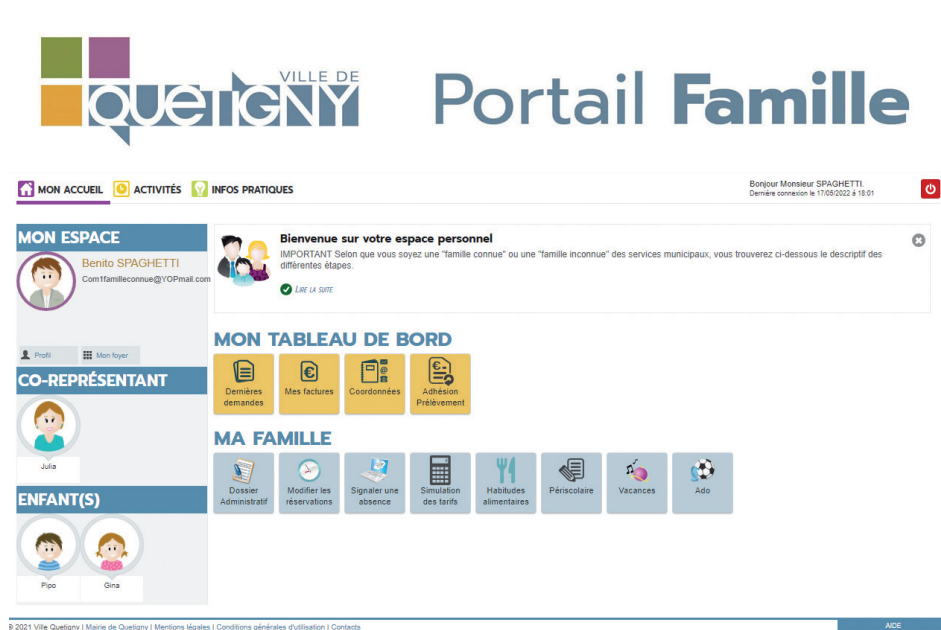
VILLE DE
QUETIGNY

Portail Famille

MON ACCUEIL ACTIVITÉS INFOS PRATIQUES

Bonjour Monsieur SPAGHETTI.
Dernière connexion le 17/05/2022 à 18:01

MON ESPACE

Benito SPAGHETTI
Com1familleconnue@YOPmail.com

Profil Mon foyer

CO-REPRÉSENTANT

Julia

ENFANT(S)

Pipo Gina

Bienvenue sur votre espace personnel

IMPORTANT Selon que vous soyez une "famille connue" ou une "famille inconnue" des services municipaux, vous trouverez ci-dessous le descriptif des différentes étapes.

LIRE LA SUITE

MON TABLEAU DE BORD

Dernières demandes
Mes factures
Coordonnées
Adhésion Prélèvement

MA FAMILLE

Dossier Administratif
Modifier les réservations
Signaler une absence
Simulation des tarifs
Habitudes alimentaires
Périscolaire
Vacances
Ado

© 2021 Ville Quetigny | Mairie de Quetigny | Mentions légales | Conditions générales d'utilisation | Contacts

AIDE